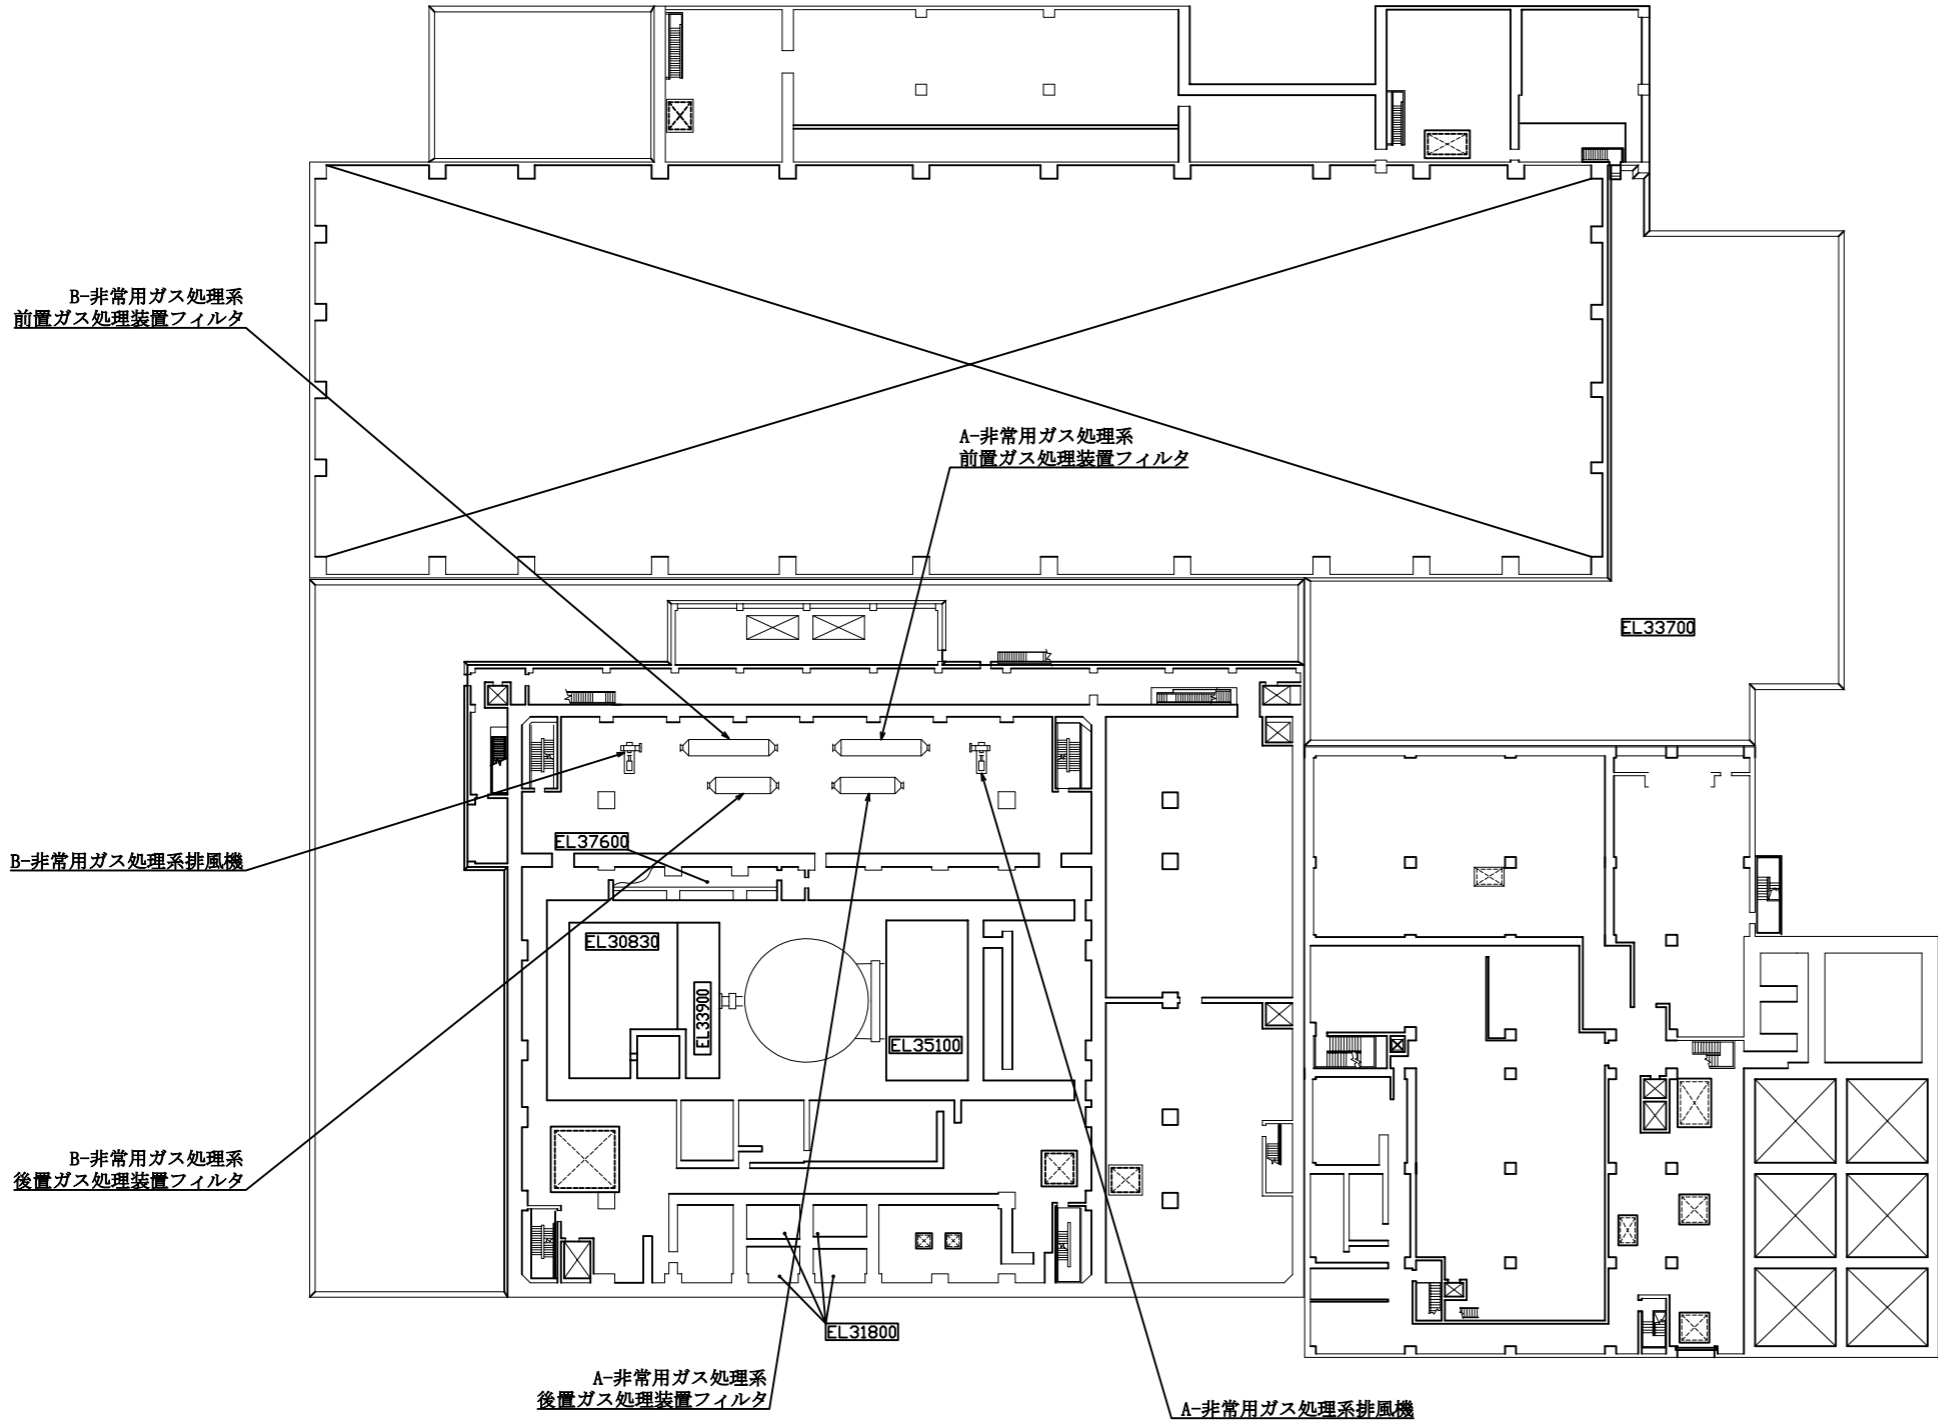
B-非常用ガス処理系
前置ガス処理装置フィルタ

A-非常用ガス処理系
前置ガス処理装置フィルタ

EL33700

EL37600

B-非常用ガス処理系排風機

EL30830

EL33900

EL35100

B-非常用ガス処理系
後置ガス処理装置フィルタ

EL31800

A-非常用ガス処理系
後置ガス処理装置フィルタ

A-非常用ガス処理系排風機